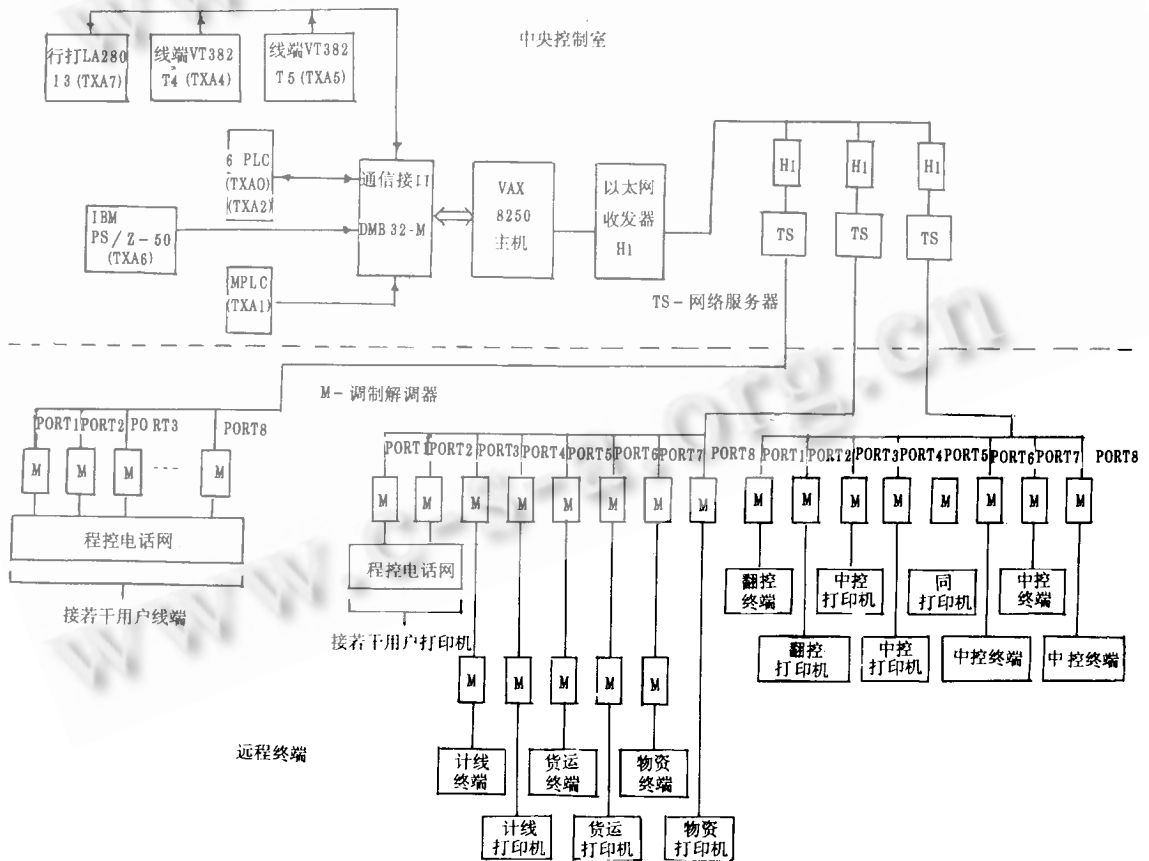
行打LA280 I 3 (TXA7)

线端VT382 T4 (TXA4)

线端VT382 T5 (TXA5)

中央控制室

6 PLC (TXA0) (TXA2)

通信接口

DMB 32-M

VAX 8250 主机

以太网 收发器 H1

H1

H1

H1

TS

TS

TS

IBM PS / Z-50 (TXA6)

MPLC (TXA1)

TS-网络服务器

M-调制解调器

PORT1 PORT2 PO RT3 PORT8

M M M ... M

程控电话网

接若干用户线端

PORT1 PORT2 PORT3 PORT4 PORT5 PORT6 PORT7 PORT8

M M M M M M M M

程控电话网

接若干用户打印机

M M M M M

计线 终端

货运 终端

物资 终端

计线 打印机

货运 打印机

物资 打印机

PORT1 PORT2 PORT3 PORT4 PORT5 PORT6 PORT7 PORT8

M M M M M M M M

翻控 终端

中控 打印机

同 打印机

中控 终端

翻控 打印机

中控 打印机

中控终端

中控终端

远程终端

www.cqvip.com